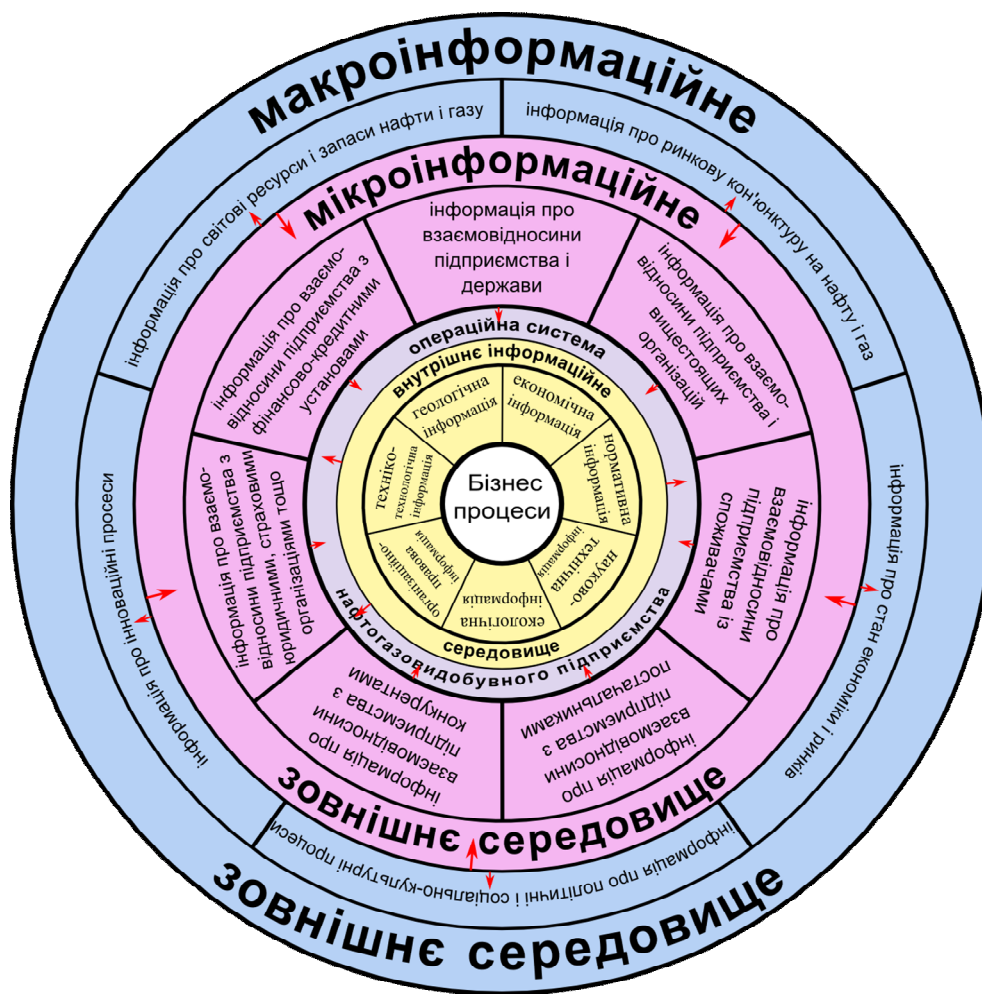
макроінформаційне

інформація про світові ресурси і запаси нафти і газу

інформація про ринкову кон'юнктуру на нафту і газ

інформація про стан економіки і ринків

інформація про політичні і соціально-культурні процеси

інформація про інноваційні процеси

зовнішнє середовище

мікроінформаційне

інформація про взаємовідносини підприємства і держави

інформація про взаємовідносини підприємства і вищестоящих організацій

інформація про взаємовідносини підприємства із споживачами

інформація про взаємовідносини підприємства з постачальниками

інформація про взаємовідносини підприємства з конкурентами

інформація про взаємовідносини підприємства з юридичними, страховими організаціями тощо

інформація про взаємовідносини підприємства з фінансово-кредитними установами

зовнішнє середовище

операційна система нафтогазовидобувного підприємства

внутрішнє інформаційне середовище

геологічна інформація

економічна інформація

нормативна інформація

науково-технічна інформація

екологічна інформація

організаційно-правова інформація

техніко-технологічна інформація

Бізнес процеси